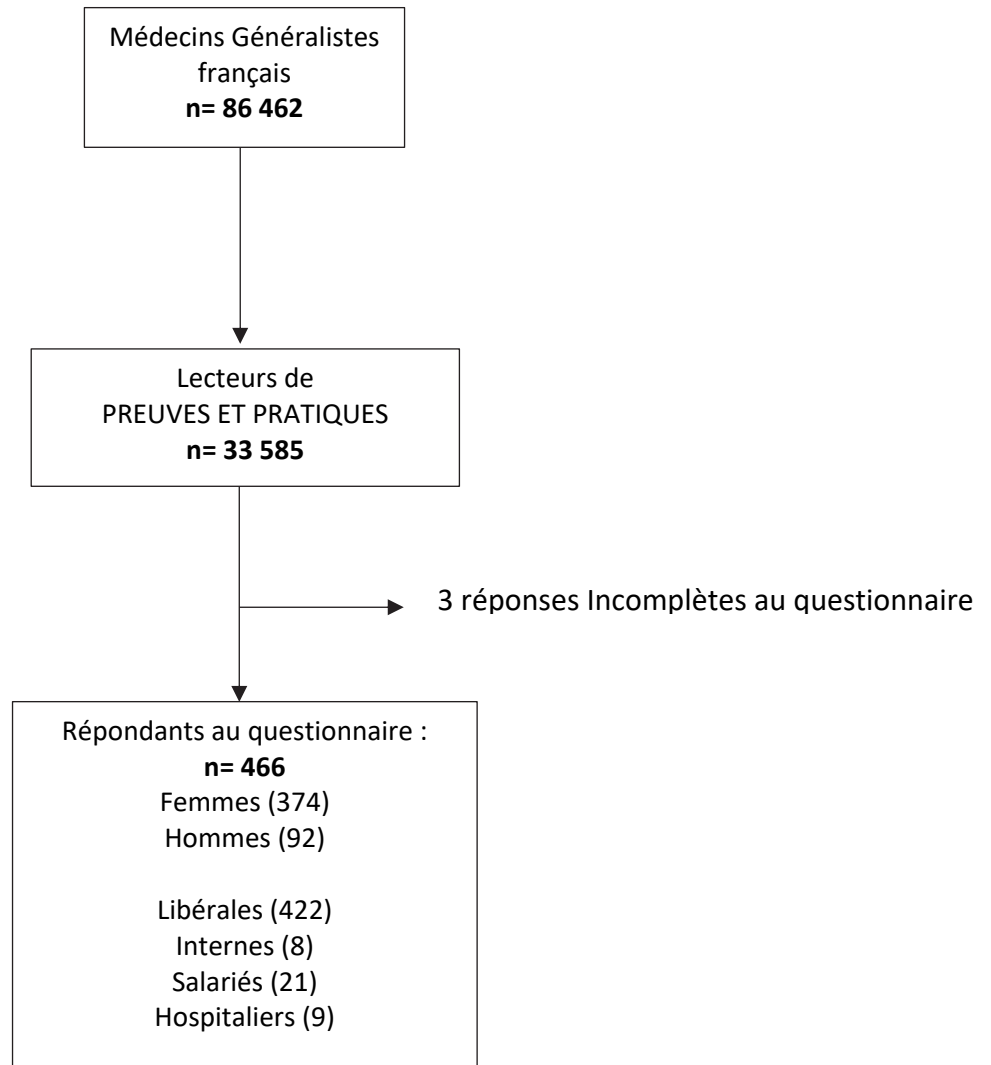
Médecins Généralistes français
**n= 86 462**

Lecteurs de PREUVES ET PRATIQUES
**n= 33 585**

3 réponses Incomplètes au questionnaire

Répondants au questionnaire :
**n= 466**
Femmes (374)
Hommes (92)

Libérales (422)
Internes (8)
Salariés (21)
Hospitaliers (9)